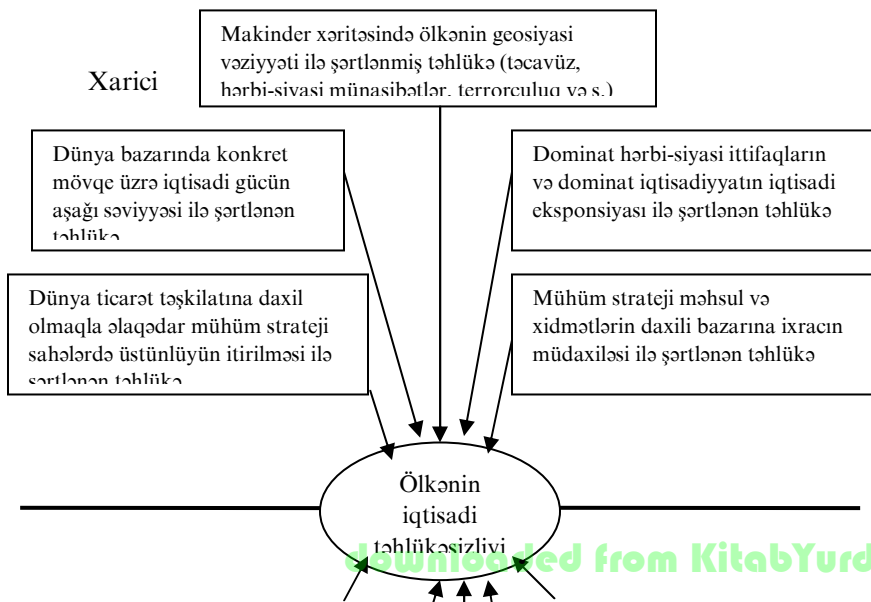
Makinder xəritəsində ölkənin geosiyasi vəziyyəti ilə şərtlənmiş təhlükə (təcavüz, hərbi-siyasi münasibətlər, terrorçuluq və s.)

Xarici

Dünya bazarında konkret mövqe üzrə iqtisadi gücün aşağı səviyyəsi ilə şərtlənən təhlükə

Dominat hərbi-siyasi ittifaqların və dominat iqtisadiyyatın iqtisadi eksponsiyası ilə şərtlənən təhlükə

Dünya ticarət təşkilatına daxil olmaqla əlaqədar mühüm strateji sahələrdə üstünlüyün itirilməsi ilə şərtlənən təhlükə

Mühüm strateji məhsul və xidmətlərin daxili bazarına ixracın müdaxiləsi ilə şərtlənən təhlükə

Ölkənin iqtisadi təhlükəsizliyi

downloaded from KitabYurd